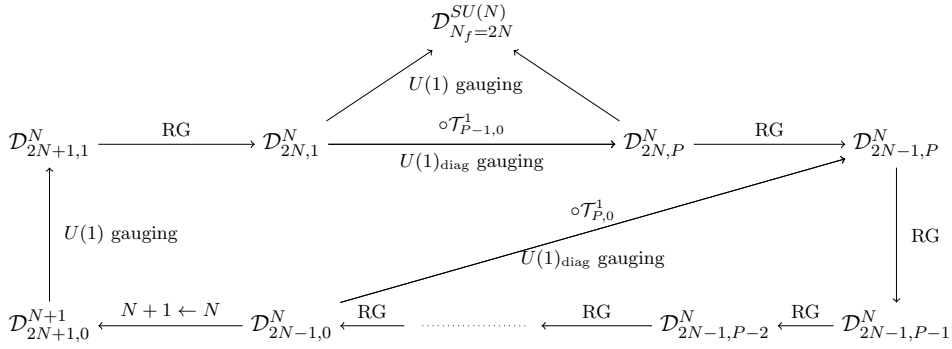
$\mathcal{D}^{SU(N)}_{N_f=2N}$

$U(1)$ gauging

$\mathcal{D}^N_{2N+1,1}$ RG $\mathcal{D}^N_{2N,1}$ $\circ\mathcal{T}^1_{P-1,0}$ $U(1)_{\text{diag}}$ gauging $\mathcal{D}^N_{2N,P}$ RG $\mathcal{D}^N_{2N-1,P}$

$\circ\mathcal{T}^1_{P,0}$

$U(1)$ gauging

RG

$U(1)_{\text{diag}}$ gauging

$\mathcal{D}^{N+1}_{2N+1,0}$ $N+1 \leftarrow N$ $\mathcal{D}^N_{2N-1,0}$ RG RG $\mathcal{D}^N_{2N-1,P-2}$ RG $\mathcal{D}^N_{2N-1,P-1}$